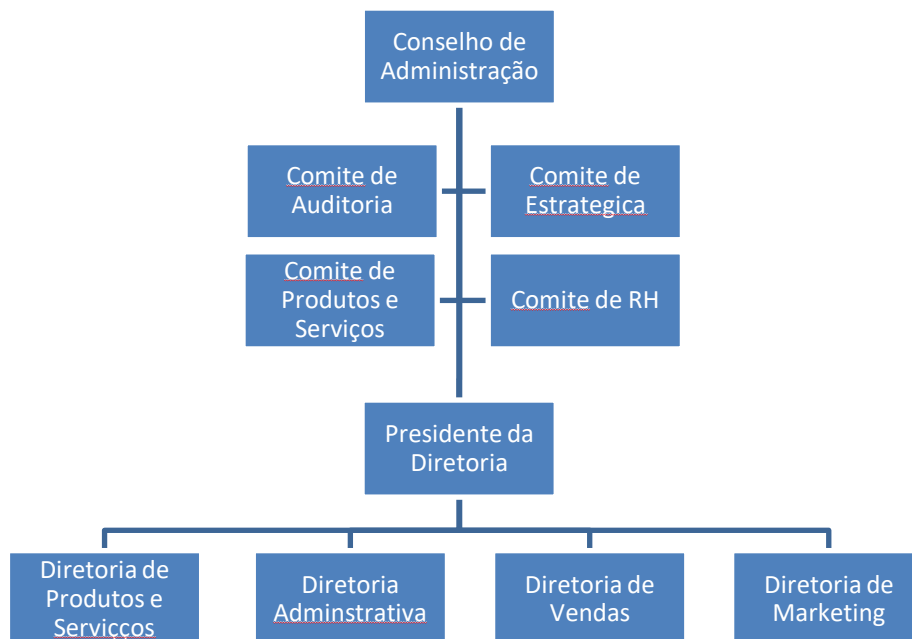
Conselho de Administração

Comite de Auditoria

Comite de Estrategica

Comite de Produtos e Serviços

Comite de RH

Presidente da Diretoria

Diretoria de Produtos e Serviçços

Diretoria Adminstrativa

Diretoria de Vendas

Diretoria de Marketing